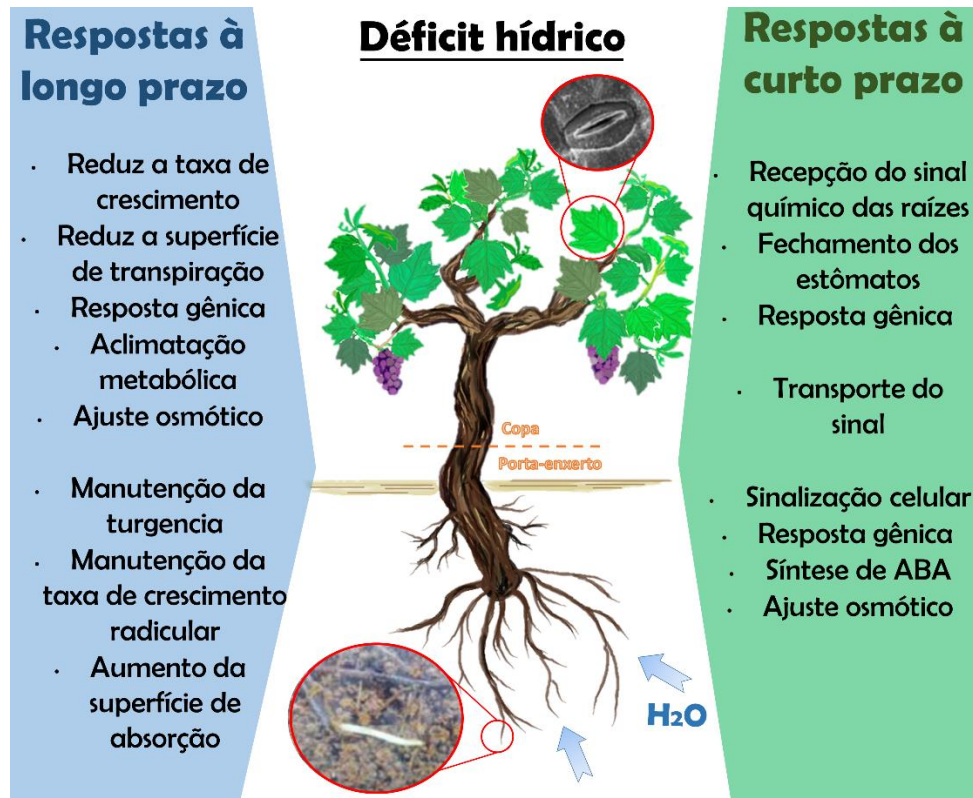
Respostas à longo prazo

- Reduz a taxa de crescimento
- Reduz a superfície de transpiração
- Resposta gênica
- Aclimatação metabólica
- Ajuste osmótico

- Manutenção da turgencia
- Manutenção da taxa de crescimento radicular
- Aumento da superfície de absorção

Déficit hídrico

Copa

Porta-enxerto

$H_2O$

Respostas à curto prazo

- Recepção do sinal químico das raízes
- Fechamento dos estômatos
- Resposta gênica

- Transporte do sinal

- Sinalização celular
- Resposta gênica
- Síntese de ABA
- Ajuste osmótico